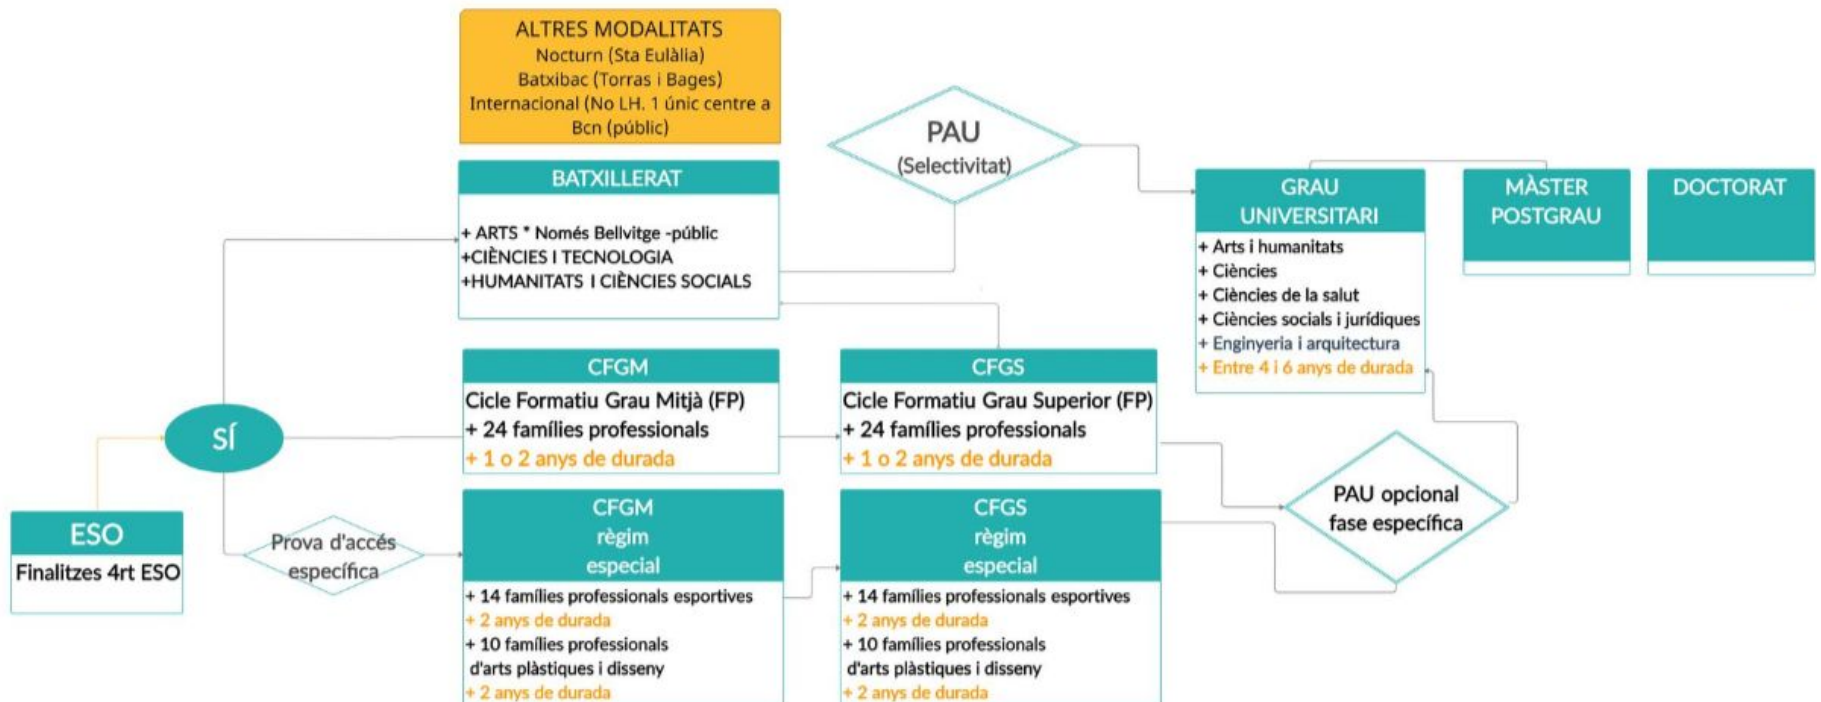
ALTRES MODALITATS
Nocturn (Sta Eulàlia)
Batxibac (Torras i Bages)
Internacional (No LH. 1 únic centre a Bcn (públic)

PAU
(Selectivitat)

BATXILLERAT
+ ARTS * Només Bellvitge -públic
+CIÈNCIES I TECNOLOGIA
+HUMANITATS I CIÈNCIES SOCIALS

GRAU UNIVERSITARI
+ Arts i humanitats
+ Ciències
+ Ciències de la salut
+ Ciències socials i jurídiques
+ Enginyeria i arquitectura
+ Entre 4 i 6 anys de durada

MÀSTER POSTGRAU

DOCTORAT

SÍ

CFGM
Cicle Formatiu Grau Mitjà (FP)
+ 24 famílies professionals
+ 1 o 2 anys de durada

CFGS
Cicle Formatiu Grau Superior (FP)
+ 24 famílies professionals
+ 1 o 2 anys de durada

PAU opcional fase específica

ESO
Finalitzes 4rt ESO

Prova d'accés específica

CFGM
règim
especial
+ 14 famílies professionals esportives
+ 2 anys de durada
+ 10 famílies professionals d'arts plàstiques i disseny
+ 2 anys de durada

CFGS
règim
especial
+ 14 famílies professionals esportives
+ 2 anys de durada
+ 10 famílies professionals d'arts plàstiques i disseny
+ 2 anys de durada